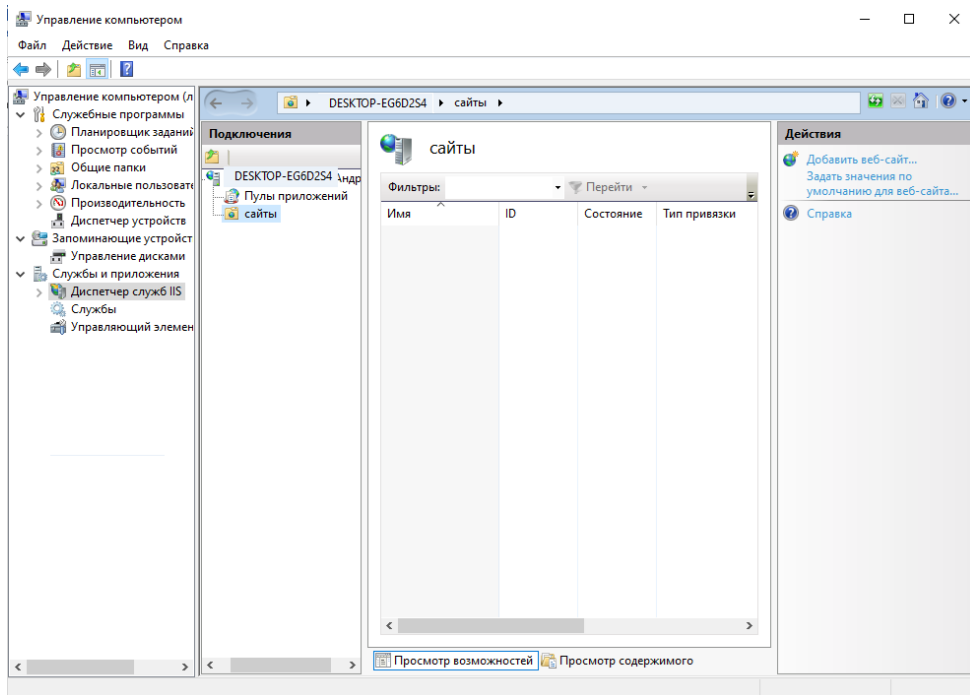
Управление компьютером

Файл Действие Вид Справка

Управление компьютером (л
Служебные программы
Планировщик заданий
Просмотр событий
Общие папки
Локальные пользовате
Производительность
Диспетчер устройств
Запоминающие устройст
Управление дисками
Службы и приложения
Диспетчер служб IIS
Службы
Управляющий элемен

DESKTOP-EG6D2S4 ▸ сайты ▸

Подключения
DESKTOP-EG6D2S4 Андр
Пулы приложений
сайты

сайты
Фильтры: Перейти
| Имя | ID | Состояние | Тип привязки |
|---|---|---|---|

Просмотр возможностей Просмотр содержимого

Действия
Добавить веб-сайт...
Задать значения по умолчанию для веб-сайта...
Справка